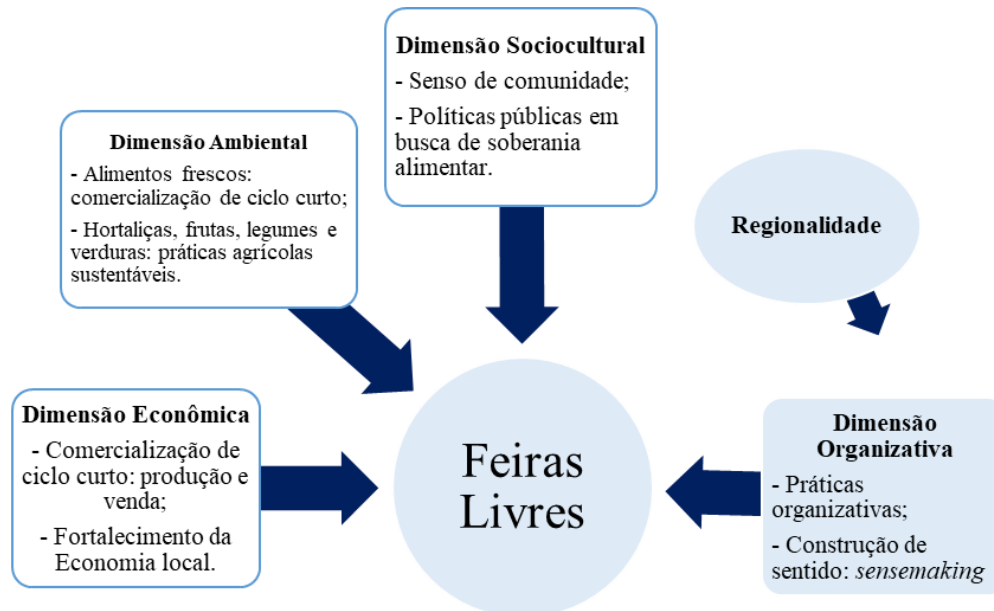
Dimensão Sociocultural
- Senso de comunidade;
- Políticas públicas em busca de soberania alimentar.

Dimensão Ambiental
- Alimentos frescos: comercialização de ciclo curto;
- Hortaliças, frutas, legumes e verduras: práticas agrícolas sustentáveis.

Regionalidade

Dimensão Econômica
- Comercialização de ciclo curto: produção e venda;
- Fortalecimento da Economia local.

Feiras Livres

Dimensão Organizativa
- Práticas organizativas;
- Construção de sentido: sensemaking